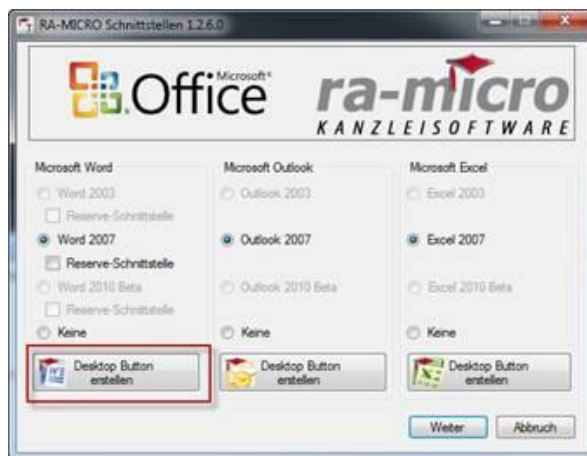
RA-MICRO Schnittstellen 1.2.6.0

Microsoft® Office

ra-micro
KANZLEISOFTWARE

Microsoft Word
Word 2003
Reserve-Schnittstelle
Word 2007
Reserve-Schnittstelle
Word 2010 Beta
Reserve-Schnittstelle
Keine
Desktop Button erstellen

Microsoft Outlook
Outlook 2003
Outlook 2007
Outlook 2010 Beta
Keine
Desktop Button erstellen

Microsoft Excel
Excel 2003
Excel 2007
Excel 2010 Beta
Keine
Desktop Button erstellen

Weiter
Abbruch